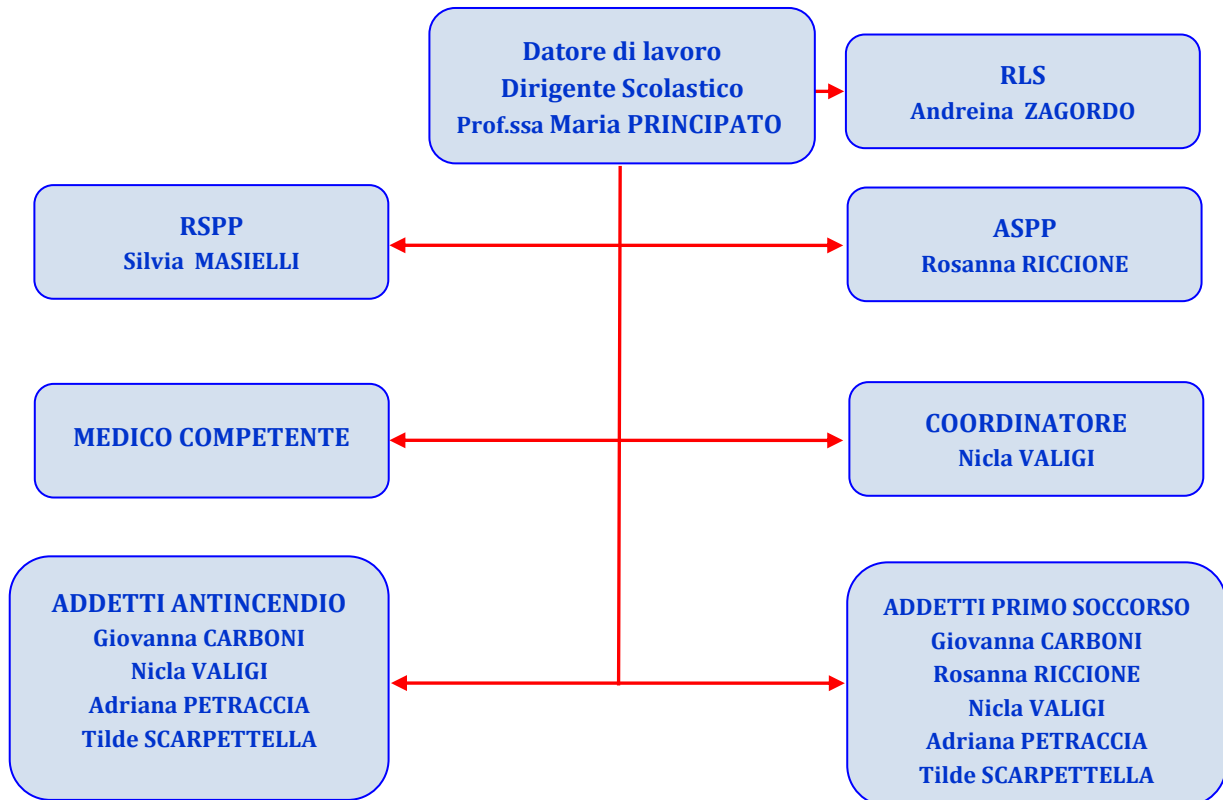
Datore di lavoro
Dirigente Scolastico
Prof.ssa Maria PRINCIPATO

RLS
Andreina ZAGORDO

RSPP
Silvia MASIELLI

ASPP
Rosanna RICCIONE

MEDICO COMPETENTE

COORDINATORE
Nicla VALIGI

ADDETTI ANTINCENDIO
Giovanna CARBONI
Nicla VALIGI
Adriana PETRACCIA
Tilde SCARPETTELLA

ADDETTI PRIMO SOCCORSO
Giovanna CARBONI
Rosanna RICCIONE
Nicla VALIGI
Adriana PETRACCIA
Tilde SCARPETTELLA